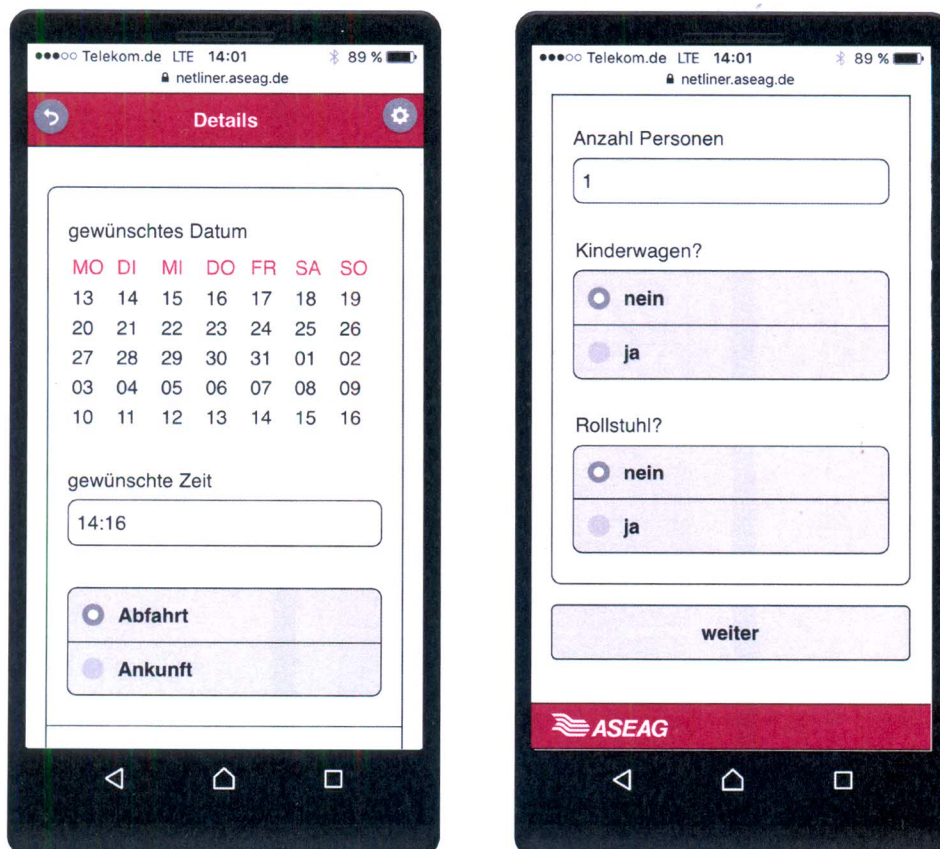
●●●○○ Telekom.de LTE 14:01 89 %
netliner.aseag.de

Details

gewünschtes Datum

| MO | DI | MI | DO | FR | SA | SO |
|---|---|---|---|---|---|---|
| 13 | 14 | 15 | 16 | 17 | 18 | 19 |
| 20 | 21 | 22 | 23 | 24 | 25 | 26 |
| 27 | 28 | 29 | 30 | 31 | 01 | 02 |
| 03 | 04 | 05 | 06 | 07 | 08 | 09 |
| 10 | 11 | 12 | 13 | 14 | 15 | 16 |

gewünschte Zeit

14:16

Abfahrt

Ankunft

●●●○○ Telekom.de LTE 14:01 89 %
netliner.aseag.de

Anzahl Personen

1

Kinderwagen?

nein

ja

Rollstuhl?

nein

ja

weiter

ASEAG